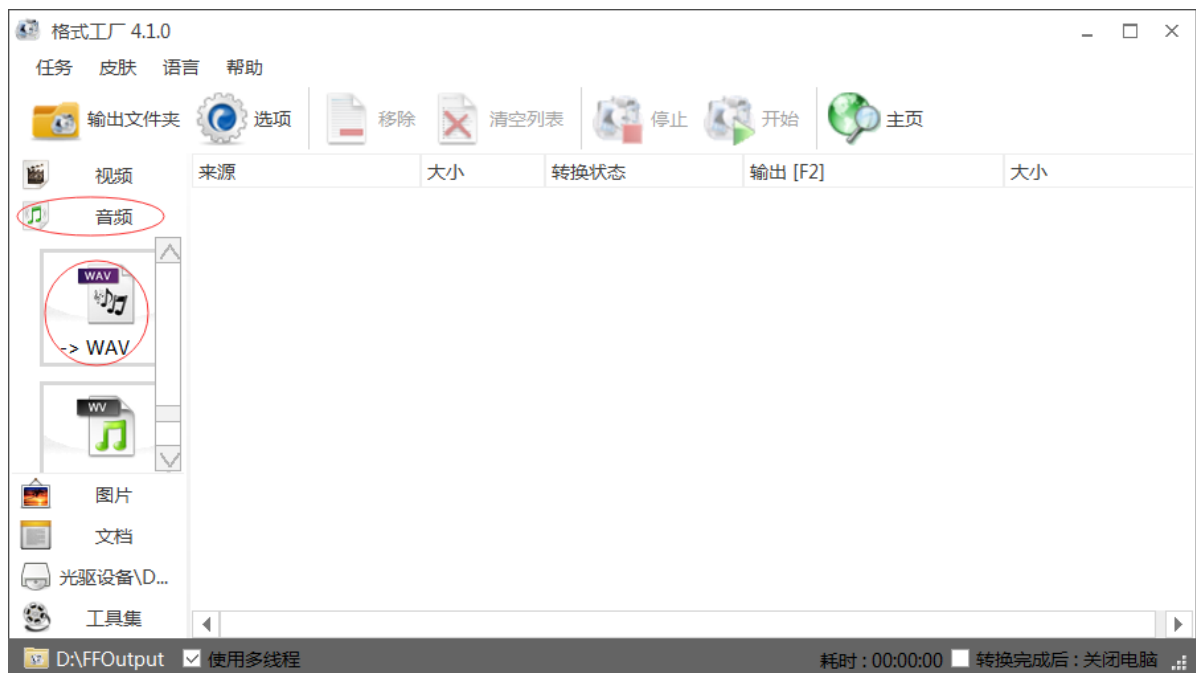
格式工厂 4.1.0

任务 皮肤 语言 帮助

输出文件夹 选项 移除 清空列表 停止 开始 主页

视频
音频
WAV
-> WAV
WV
图片
文档
光驱设备\D...
工具集

| 来源 | 大小 | 转换状态 | 输出 [F2] | 大小 |
|---|---|---|---|---|

D:\FFOutput 使用多线程 耗时 : 00:00:00 转换完成后 : 关闭电脑